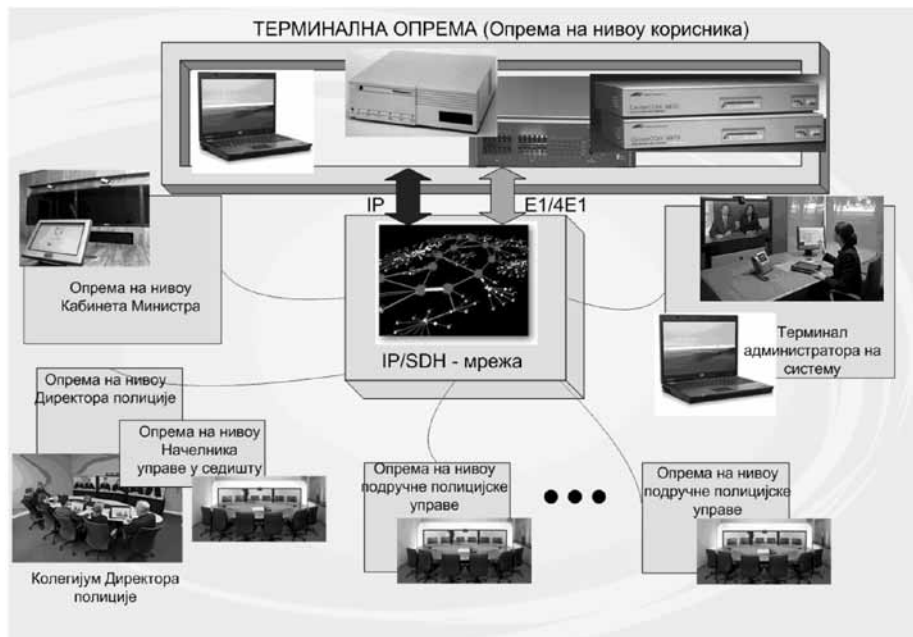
ТЕРМИНАЛНА ОПРЕМА (Опрема на нивоу корисника)

IP

E1/4E1

Опрема на нивоу Кабинета Министра

IP/SDH - мрежа

Терминал администратора на систему

Опрема на нивоу Директора полиције

Опрема на нивоу Начелника управе у седишту

Опрема на нивоу подручне полицијске управе

Опрема на нивоу подручне полицијске управе

Колегијум Директора полиције